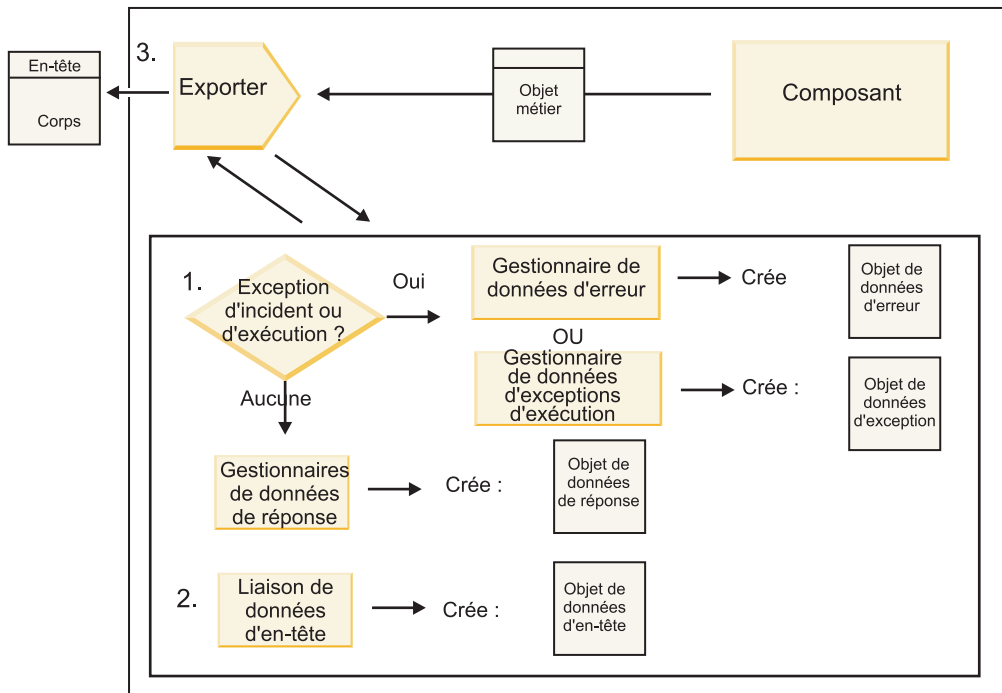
En-tête

Corps

3.

Exporter

Objet métier

Composant

1.

Exception d'incident ou d'exécution ?

Oui

Gestionnaire de données d'erreur

Crée

Objet de données d'erreur

OU

Gestionnaire de données d'exceptions d'exécution

Crée :

Objet de données d'exception

Aucune

Gestionnaires de données de réponse

Crée :

Objet de données de réponse

2.

Liaison de données d'en-tête

Crée :

Objet de données d'en-tête